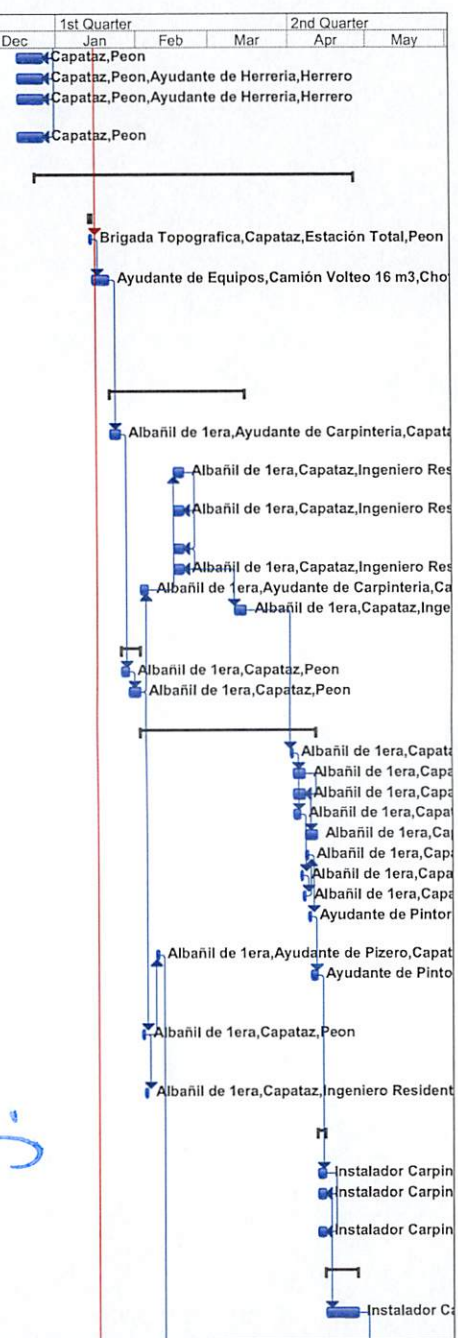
| | 1st Quarter | | | 2nd Quarter | |
|---|---|---|---|---|---|
| Dec | Jan | Feb | Mar | Apr | May |

Capataz,Peon
Capataz,Peon,Ayudante de Herreria,Herrero
Capataz,Peon,Ayudante de Herreria,Herrero
Capataz,Peon

Brigada Topografica,Capataz,Estación Total,Peon
Ayudante de Equipos,Camión Volteo 16 m3,Cho

Albañil de 1era,Ayudante de Carpinteria,Capata
Albañil de 1era,Capataz,Ingeniero Res
Albañil de 1era,Capataz,Ingeniero Res
Albañil de 1era,Capataz,Ingeniero Res
Albañil de 1era,Ayudante de Carpinteria,Ca
Albañil de 1era,Capataz,Inge

Albañil de 1era,Capataz,Peon
Albañil de 1era,Capataz,Peon

Albañil de 1era,Capata
Albañil de 1era,Capa
Albañil de 1era,Capa
Albañil de 1era,Capat
Albañil de 1era,Ca
Albañil de 1era,Capa
Albañil de 1era,Capa
Albañil de 1era,Capa
Ayudante de Pintor
Albañil de 1era,Ayudante de Pizero,Capat
Ayudante de Pinto

Albañil de 1era,Capataz,Peon

Albañil de 1era,Capataz,Ingeniero Resident

Instalador Carpin
Instalador Carpin
Instalador Carpin

Instalador C